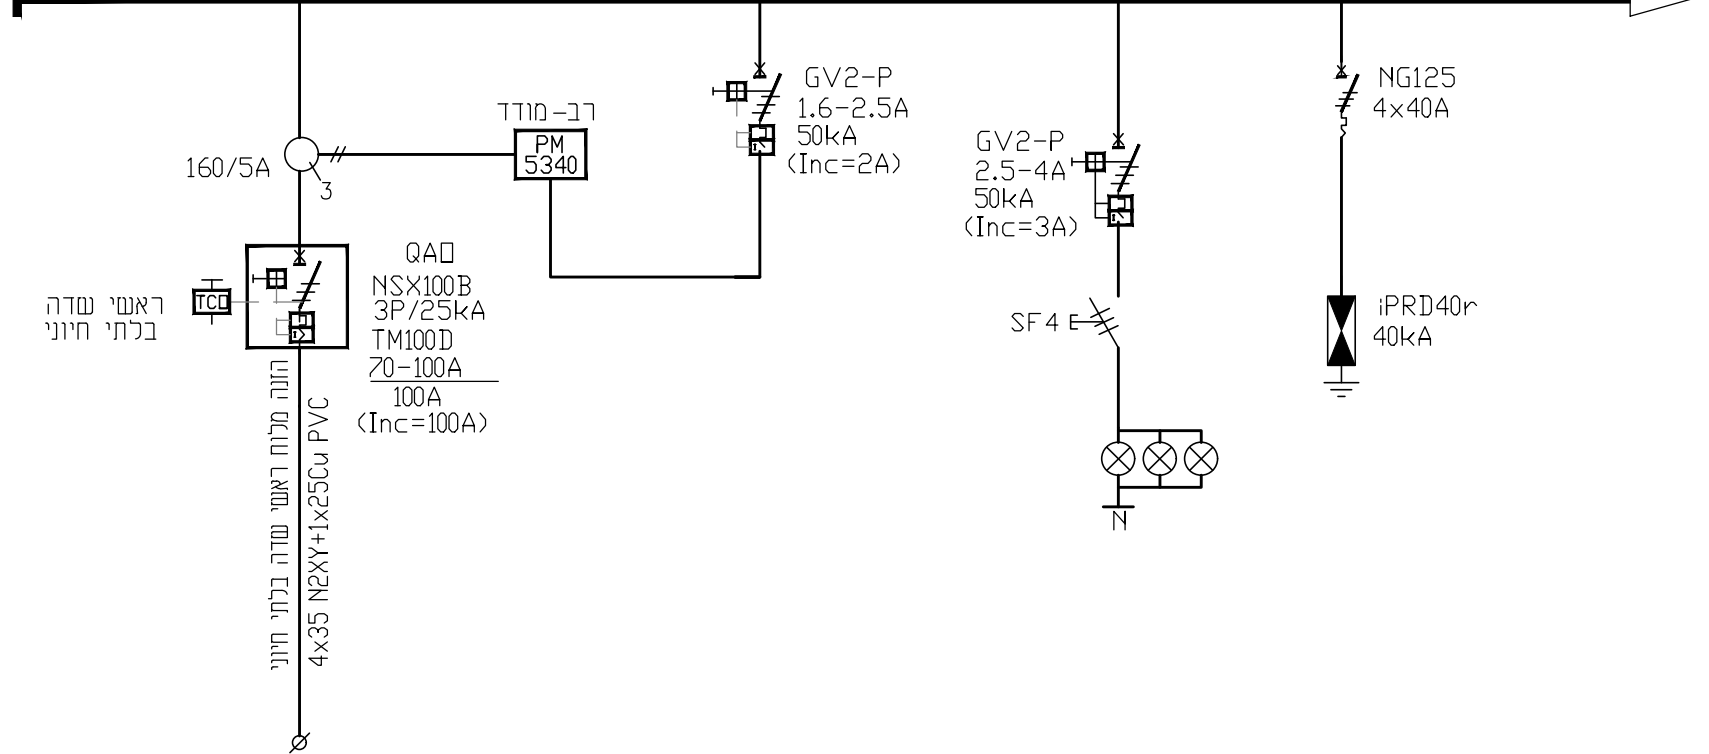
GV2-P
1.6-2.5A
50kA
(Inc=2A)

NG125
4x40A

רב-מודד
PM
5340

160/5A
3

GV2-P
2.5-4A
50kA
(Inc=3A)

QA□
NSX100B
3P/25kA
TM100D
70-100A
100A
(Inc=100A)

TCD
ראשי שדה
בלתי חיוני

SF4

iPRD40r
40kA

N

הזנה מלוח ראשי שדה בלתי חיוני
4x35 N2XY+1x25Cu PVC